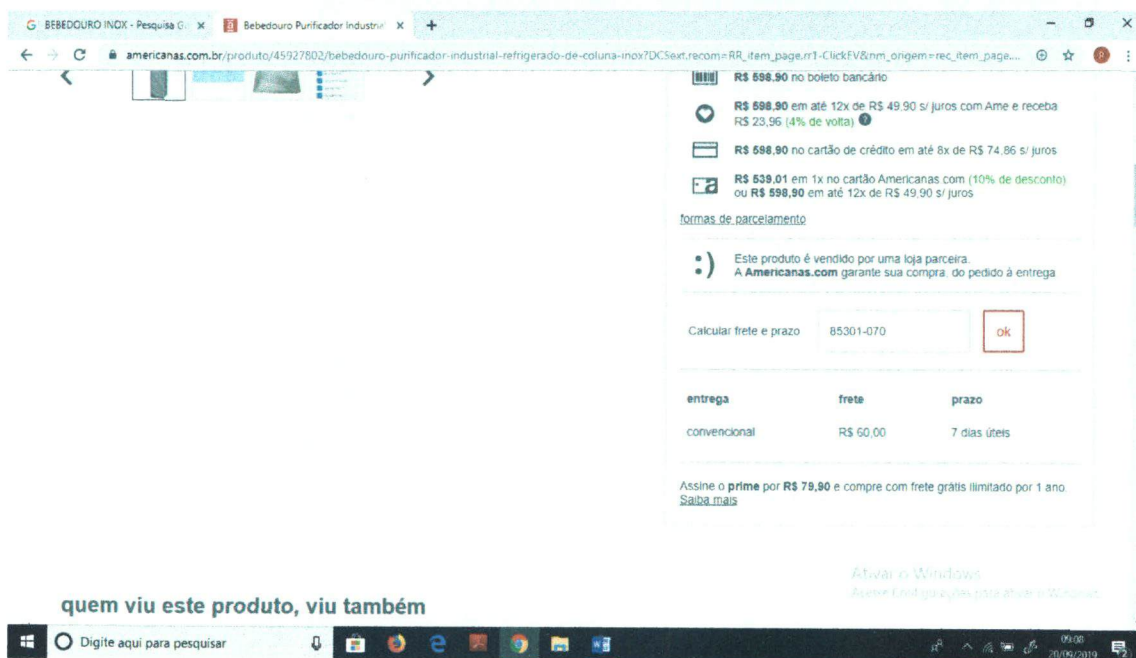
BEBEDOURO INOX - Pesquisa G ×
Bebedouro Purificador Industrial ×
+

americanas.com.br/produto/45927802/bebedouro-purificador-industrial-refrigerado-de-coluna-inox?DCSext.recom=RR_item_page.rr1-ClickFV&nm_origem=rec_item_page....

R$ 598,90 no boleto bancário

R$ 598,90 em até 12x de R$ 49,90 s/ juros com Ame e receba R$ 23,96 (4% de volta)

R$ 598,90 no cartão de crédito em até 8x de R$ 74,86 s/ juros

R$ 539,01 em 1x no cartão Americanas com (10% de desconto) ou R$ 598,90 em até 12x de R$ 49,90 s/ juros

formas de parcelamento

Este produto é vendido por uma loja parceira. A Americanas.com garante sua compra, do pedido à entrega

Calcular frete e prazo 85301-070 ok

| entrega | frete | prazo |
|---|---|---|
| convencional | R$ 60,00 | 7 dias úteis |

Assine o prime por R$ 79,90 e compre com frete grátis ilimitado por 1 ano. Saiba mais

Ativar o Windows
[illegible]

quem viu este produto, viu também

Digite aqui para pesquisar

09:08
20/09/2019